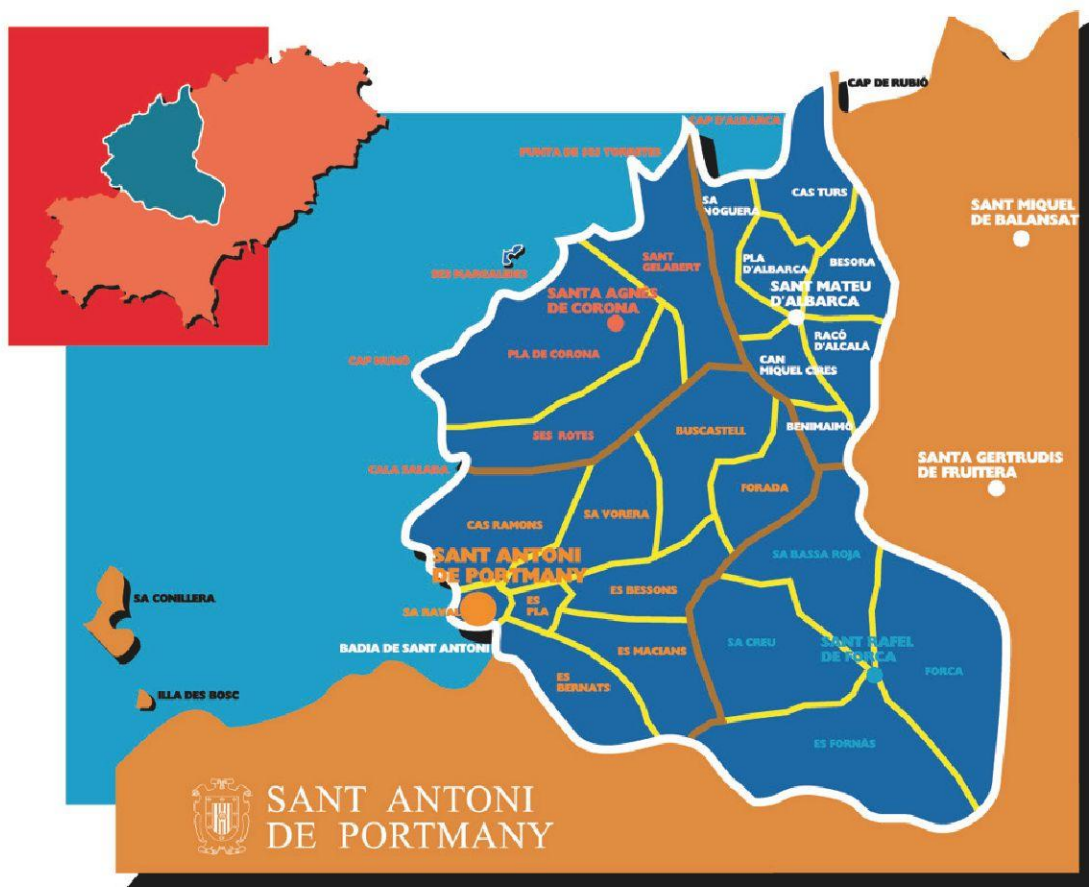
CAP DE RUBIÓ
CAP D'ALBARCA
PUNTA DE SES TORRETES
SA NOGUERA
CAS TURS
SANT MIQUEL DE BALANSAT
SES MARGALIDES
SANT GELABERT
PLA D'ALBARCA
BESORA
SANTA AGNÈS DE CORONA
SANT MATEU D'ALBARCA
RACÓ D'ALCALÀ
CAP NUNÓ
PLA DE CORONA
CAN MIQUEL CIRES
SES ROTES
BUSCASTELL
BENIMAIMÓ
SANTA GERTRUDIS DE FRUITERA
CALA SALADA
FORADA
CAS RAMONS
SA VORERA
SA BASSA ROJA
SANT ANTONI DE PORTMANY
SA CONILLERA
ES BESSONS
SA RAVAL
ES PLA
SA CREU
SANT RAFEL DE FORCA
BADIA DE SANT ANTONI
ES MACIANS
FORCA
ES BERNATS
ILLA DES BOSC
ES FORNÀS
SANT ANTONI DE PORTMANY